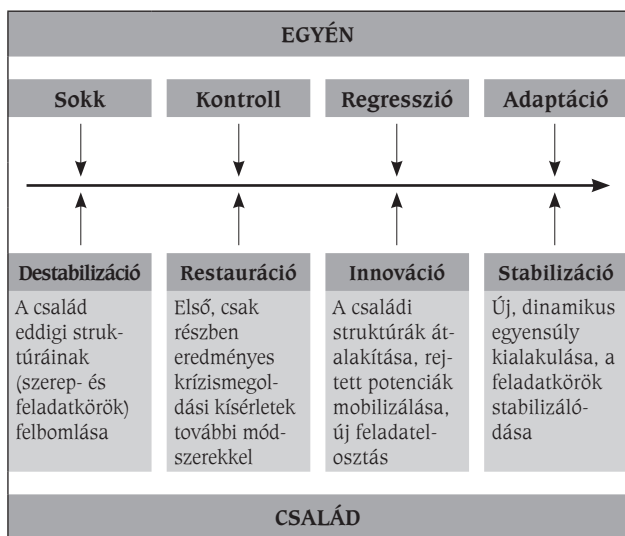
EGYÉN

Sokk

Kontroll

Regresszió

Adaptáció

Destabilizáció

A család eddigi struktúráinak (szerep- és feladatkörök) felbomlása

Restauráció

Első, csak részben eredményes krízismegoldási kísérletek további módszerekkel

Innováció

A családi struktúrák átalakítása, rejtett potenciák mobilizálása, új feladatelosztás

Stabilizáció

Új, dinamikus egyensúly kialakulása, a feladatkörök stabilizálódása

CSALÁD